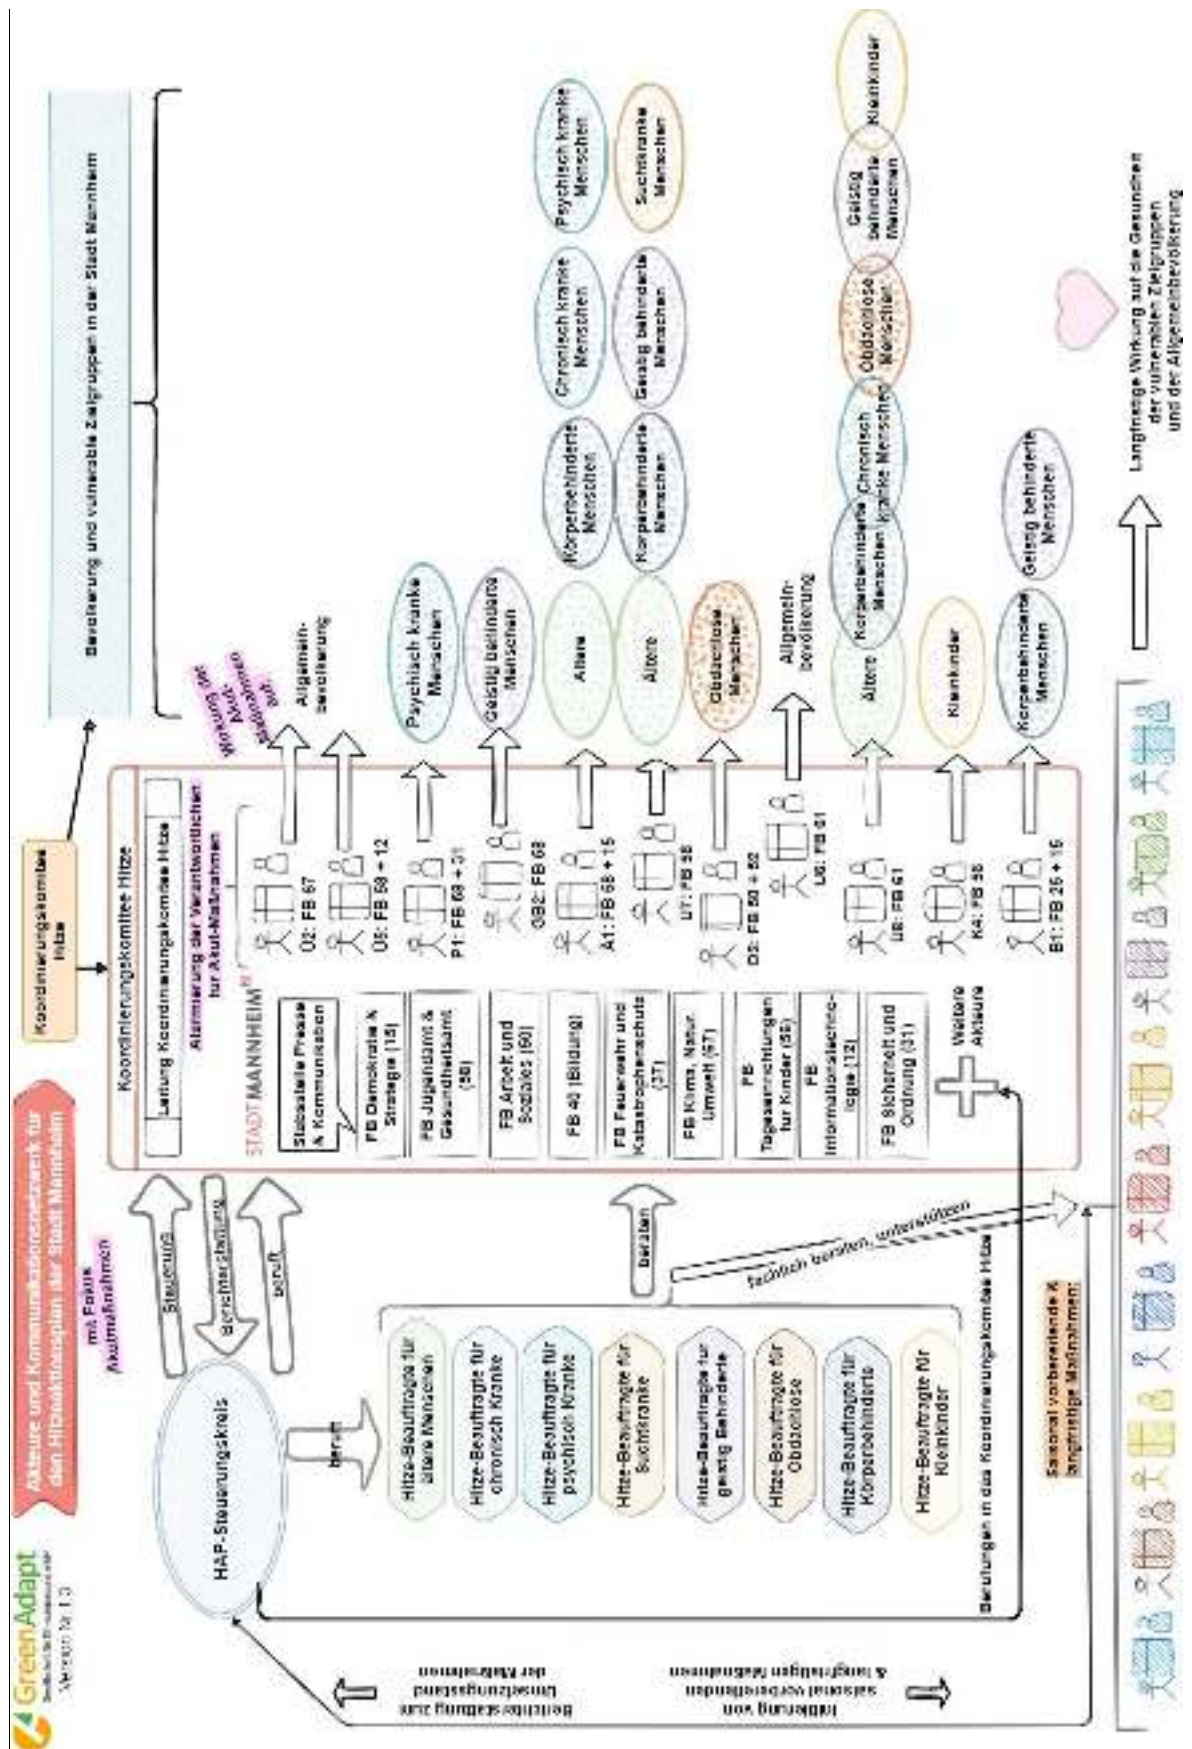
GreenAdapt
Version Nr. 1.0

Akteure und Kommunikationsnetzwerk für den Hitzeaktionsplan der Stadt Mannheim
mit Fokus Akutmaßnahmen

Koordinierungskomitee Hitze

Bevölkerung und vulnerable Zielgruppen in der Stadt Mannheim

HAP-Steuerungskreis

Steuerung
Berichterstattung
beruft
beruft

Hitze-Beauftragte für ältere Menschen
Hitze-Beauftragte für chronisch Kranke
Hitze-Beauftragte für psychisch Kranke
Hitze-Beauftragte für Suchtkranke
Hitze-Beauftragte für geistig Behinderte
Hitze-Beauftragte für Obdachlose
Hitze-Beauftragte für Körperbehinderte
Hitze-Beauftragte für Kleinkinder

beraten
fachlich beraten, unterstützen

Beratungen in das Koordinierungskomitee Hitze

Koordinierungskomitee Hitze
Leitung Koordinierungskomitee Hitze
Alarmierung der Verantwortlichen für Akut-Maßnahmen

STADT MANNHEIM

Stabsstelle Presse & Kommunikation
FB Demokratie & Strategie (15)
FB Jugendamt & Gesundheitsamt (58)
FB Arbeit und Soziales (50)
FB 40 (Bildung)
FB Feuerwehr und Katastrophenschutz (37)
FB Klima, Natur, Umwelt (67)
FB Tageseinrichtungen für Kinder (56)
FB Informationstechnologie (12)
FB Sicherheit und Ordnung (31)
Weitere Akteure

O2: FB 67
O5: FB 58 + 12
P1: FB 58 + 31
GB2: FB 58
A1: FB 58 + 15
U7: FB 58
D2: FB 50 + 58
U6: FB 61
U8: FB 61
K4: FB 56
B1: FB 25 + 15

Wirkung der Akut-Maßnahmen auf:

Allgemeinbevölkerung
Psychisch kranke Menschen
Geistig behinderte Menschen
Ältere
Ältere
Obdachlose Menschen
Körperbehinderte Menschen
Körperbehinderte Menschen
Chronisch kranke Menschen
Geistig behinderte Menschen
Psychisch kranke Menschen
Suchtkranke Menschen
Allgemeinbevölkerung
Ältere
Körperbehinderte Menschen
Chronisch kranke Menschen
Obdachlose Menschen
Geistig behinderte Menschen
Kleinkinder
Kleinkinder
Körperbehinderte Menschen
Geistig behinderte Menschen

Langfristige Wirkung auf die Gesundheit der vulnerablen Zielgruppen und der Allgemeinbevölkerung

Saisonal vorbereitende & langfristige Maßnahmen:

Berichterstattung zum Umsetzungsstand der Maßnahmen
Initiierung von saisonal vorbereitenden & langfristigen Maßnahmen